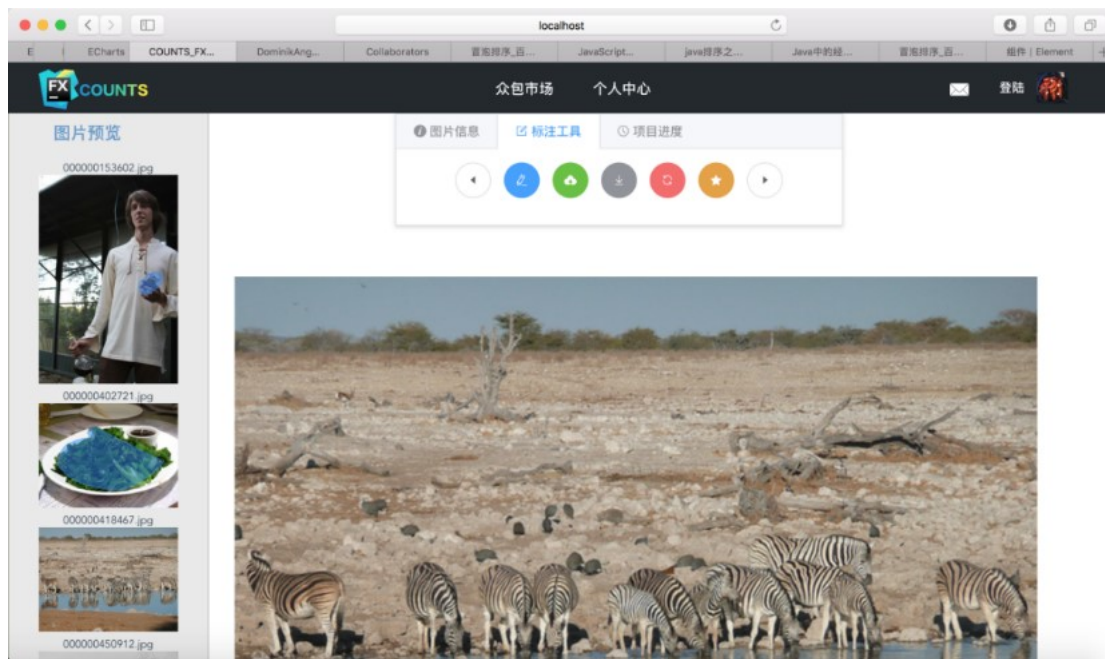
localhost

E | ECharts | COUNTS_FX... | DominikAng... | Collaborators | 冒泡排序_百... | JavaScript... | java排序之... | Java中的经... | 冒泡排序_百... | 组件 | Element

FX COUNTS

众包市场 个人中心

登陆

图片预览

000000153602.jpg

000000402721.jpg

000000418467.jpg

000000450912.jpg

图片信息 标注工具 项目进度